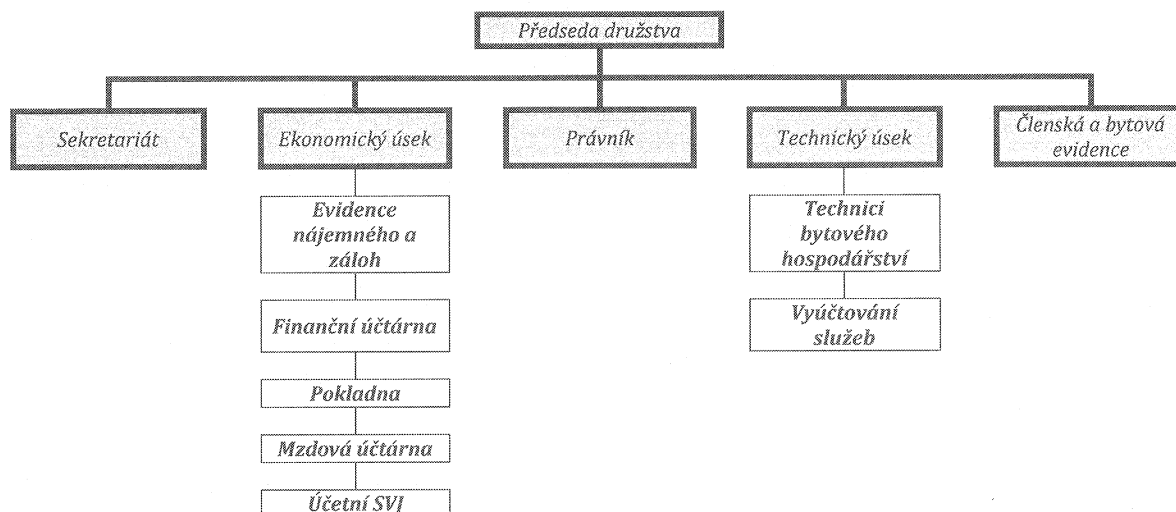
Předseda družstva

Sekretariát

Ekonomický úsek

Evidence nájemného a záloh

Finanční účtárna

Pokladna

Mzdová účtárna

Účetní SVJ

Právník

Technický úsek

Technici bytového hospodářství

Vyúčtování služeb

Členská a bytová evidence